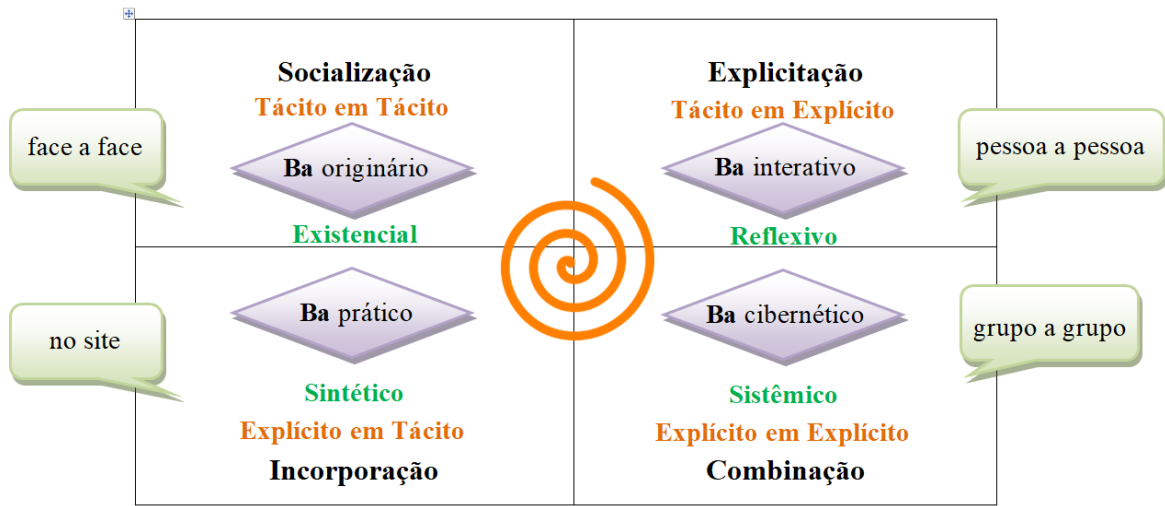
face a face

Socialização
Tácito em Tácito
Ba originário
Existencial

Explicitação
Tácito em Explícito
Ba interativo
Reflexivo

pessoa a pessoa

no site

Ba prático
Sintético
Explícito em Tácito
Incorporação

Ba cibernético
Sistêmico
Explícito em Explícito
Combinação

grupo a grupo